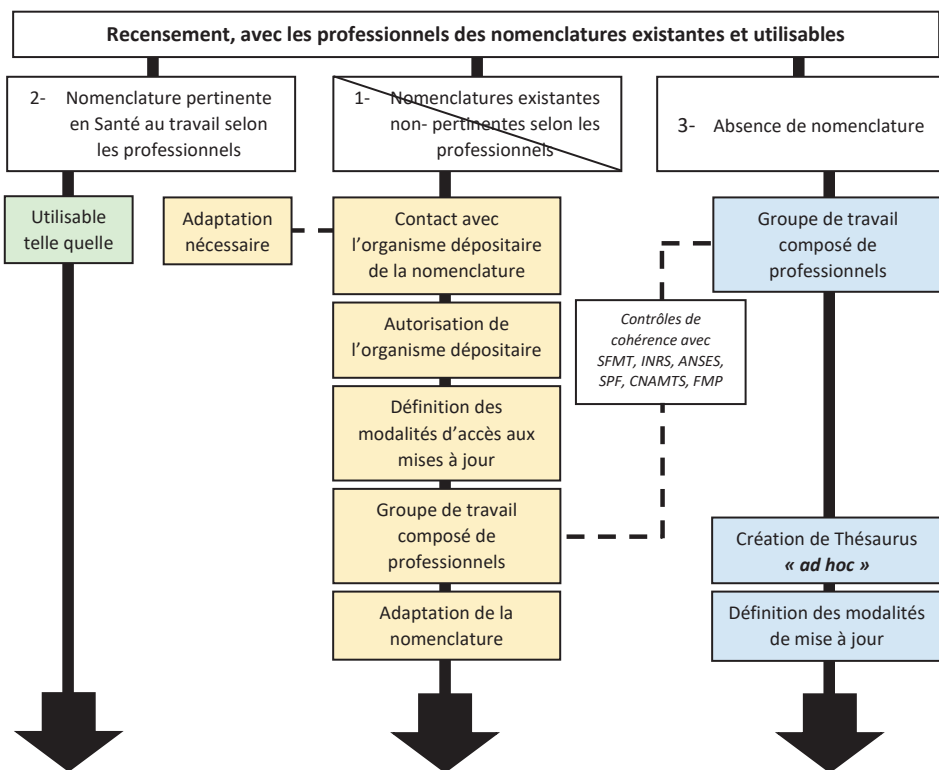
Recensement, avec les professionnels des nomenclatures existantes et utilisables

2- Nomenclature pertinente en Santé au travail selon les professionnels

1- Nomenclatures existantes non- pertinentes selon les professionnels

3- Absence de nomenclature

Utilisable telle quelle

Adaptation nécessaire

Contact avec l'organisme dépositaire de la nomenclature

Autorisation de l'organisme dépositaire

Définition des modalités d'accès aux mises à jour

Groupe de travail composé de professionnels

Adaptation de la nomenclature

Contrôles de cohérence avec SFMT, INRS, ANSES, SPF, CNAMTS, FMP

Groupe de travail composé de professionnels

Création de Thésaurus « ad hoc »

Définition des modalités de mise à jour